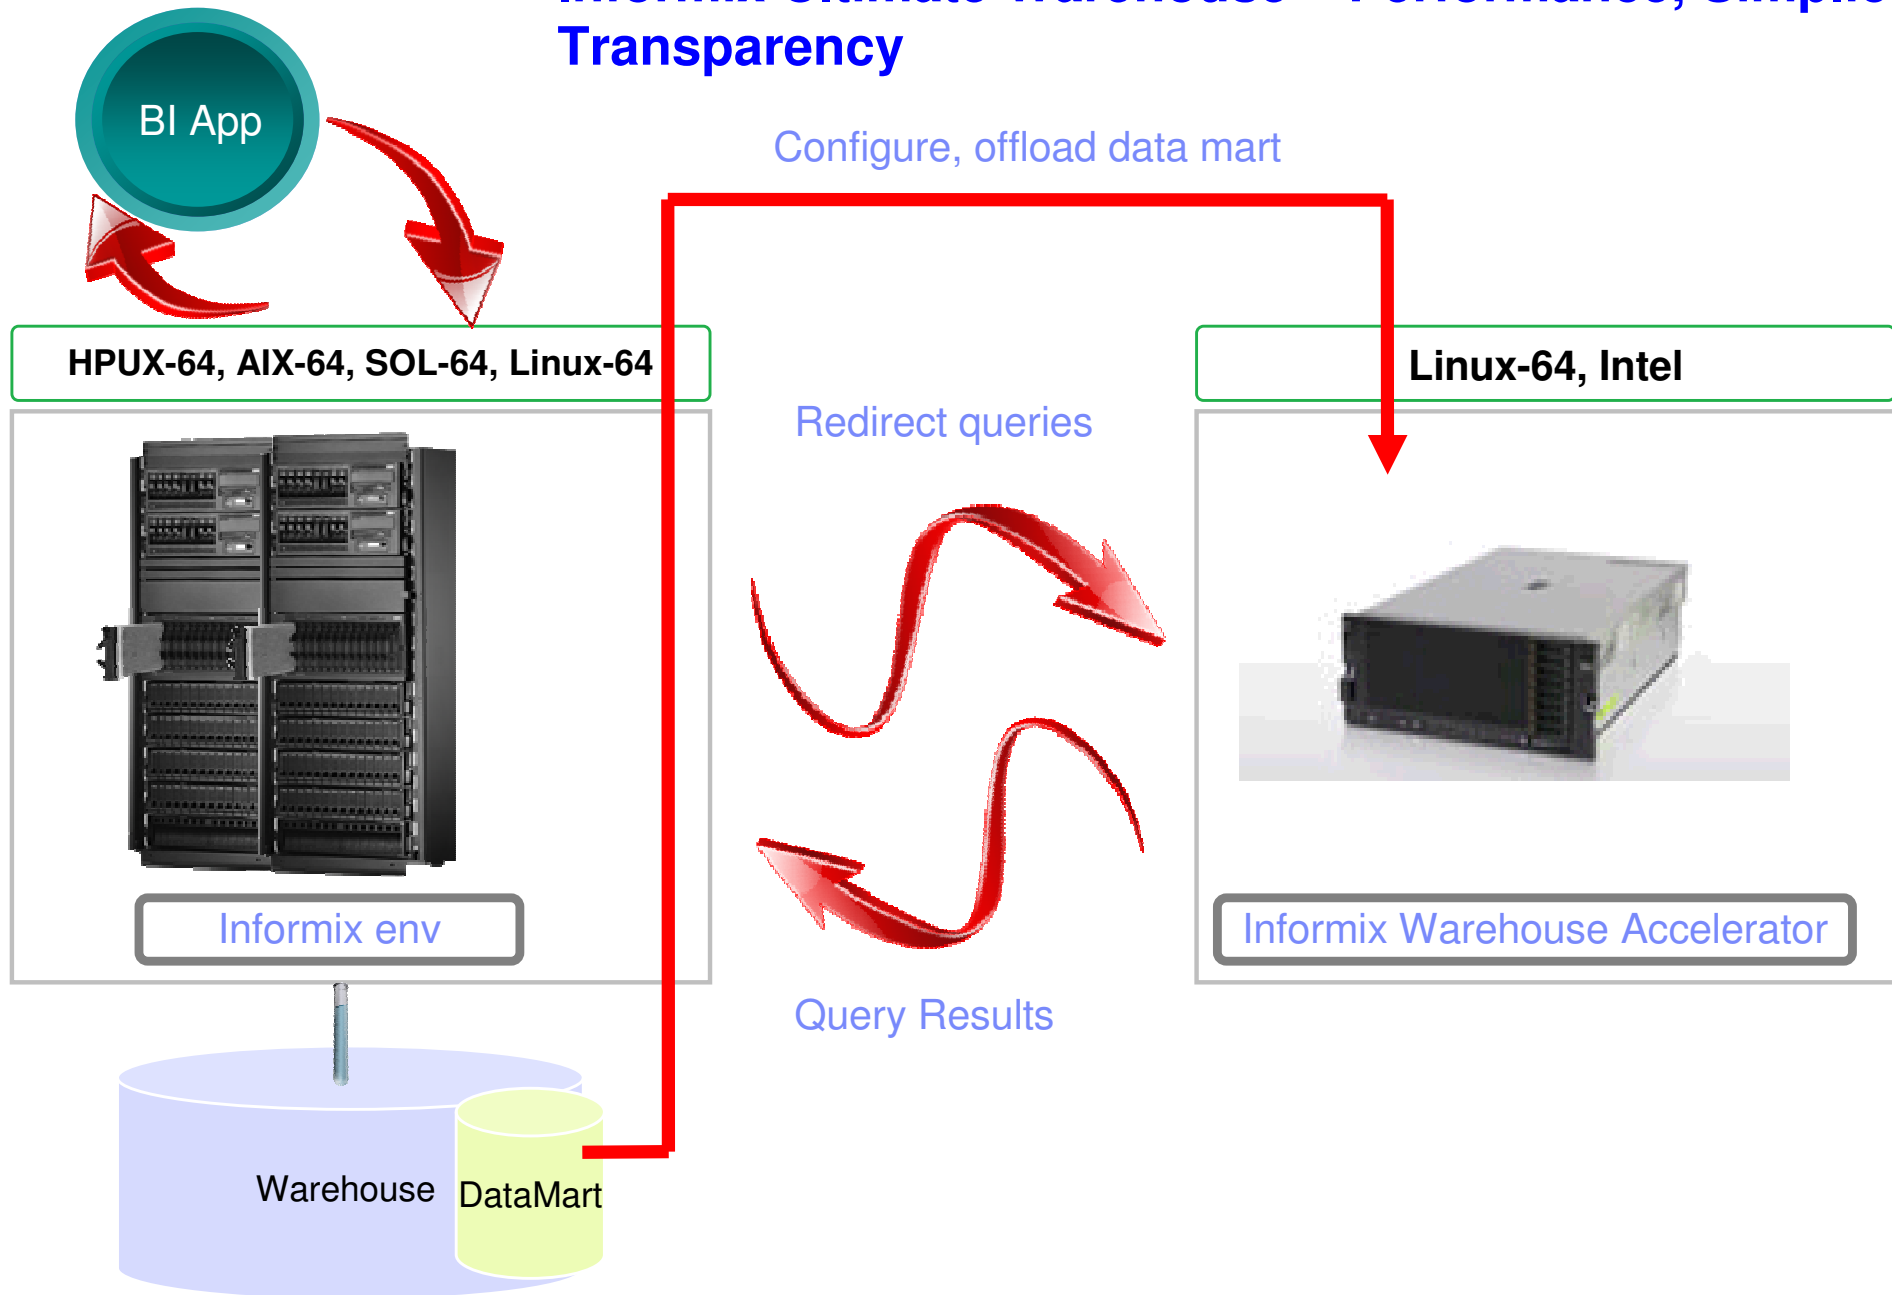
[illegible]
Transparency

BI App

Configure, offload data mart

HPUX-64, AIX-64, SOL-64, Linux-64

Linux-64, Intel

Redirect queries

Informix env

Informix Warehouse Accelerator

Query Results

Warehouse

DataMart